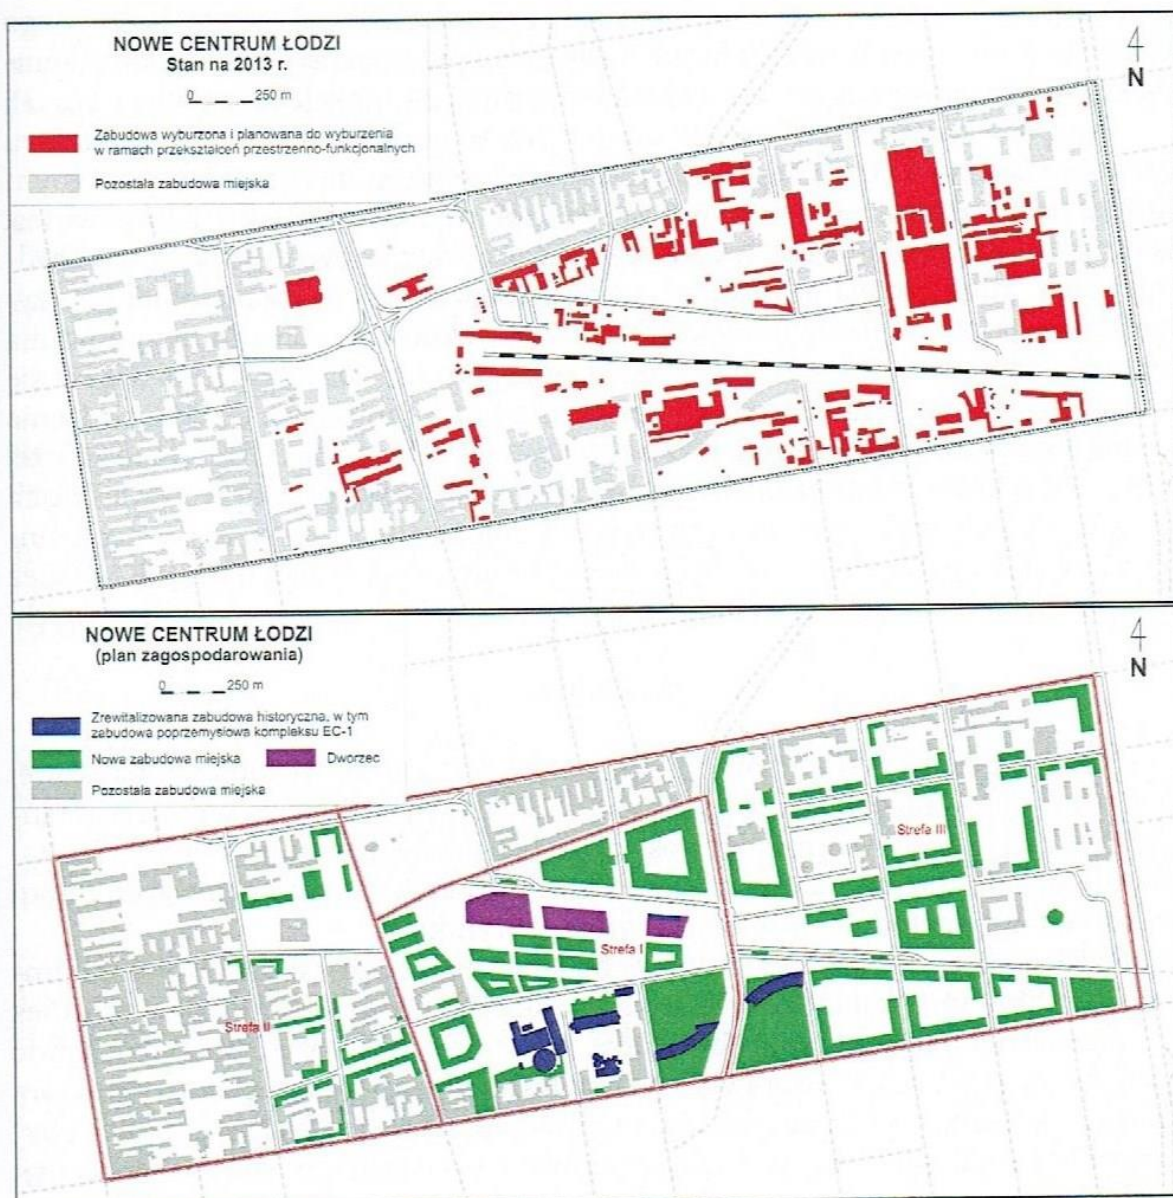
NOWE CENTRUM ŁODZI
Stan na 2013 r.

0 250 m

N

Zabudowa wyburzona i planowana do wyburzenia w ramach przekształceń przestrzenno-funkcjonalnych

Pozostała zabudowa miejska

NOWE CENTRUM ŁODZI
(plan zagospodarowania)

0 250 m

N

Zrewitalizowana zabudowa historyczna, w tym zabudowa poprzemysłowa kompleksu EC-1

Nowa zabudowa miejska

Dworzec

Pozostała zabudowa miejska

Strefa I

Strefa II

Strefa III